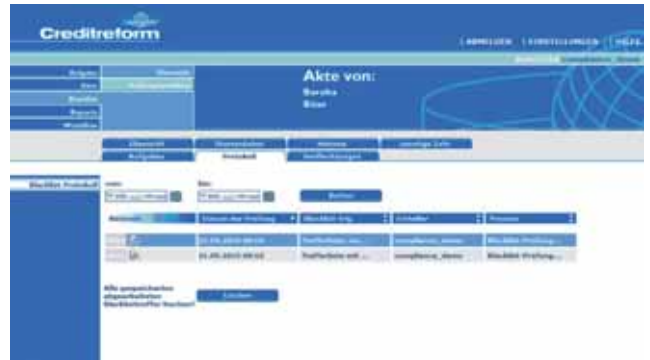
Creditreform

ABMELDEN | EINSTELLUNGEN | HILFE

Akte von:
Baroka
Bitar

Übersicht
Stammdaten
Adressen
sonstige Info
Aufgaben
Protokoll
Veröffentlichungen

Blacklist Protokoll

von:
bis:

Weiter

Datum der Prüfung
Blacklist Erg.
Ersteller
Prozess

21.05.2015 09:53
Trefferliste mit ...
compliance_demo
Blacklist Prüfung...

21.05.2015 09:53
Trefferliste mit ...
compliance_demo
Blacklist Prüfung...

Alle gespeicherten abgearbeiteten Blacklisttreffer löschen?

Löschen